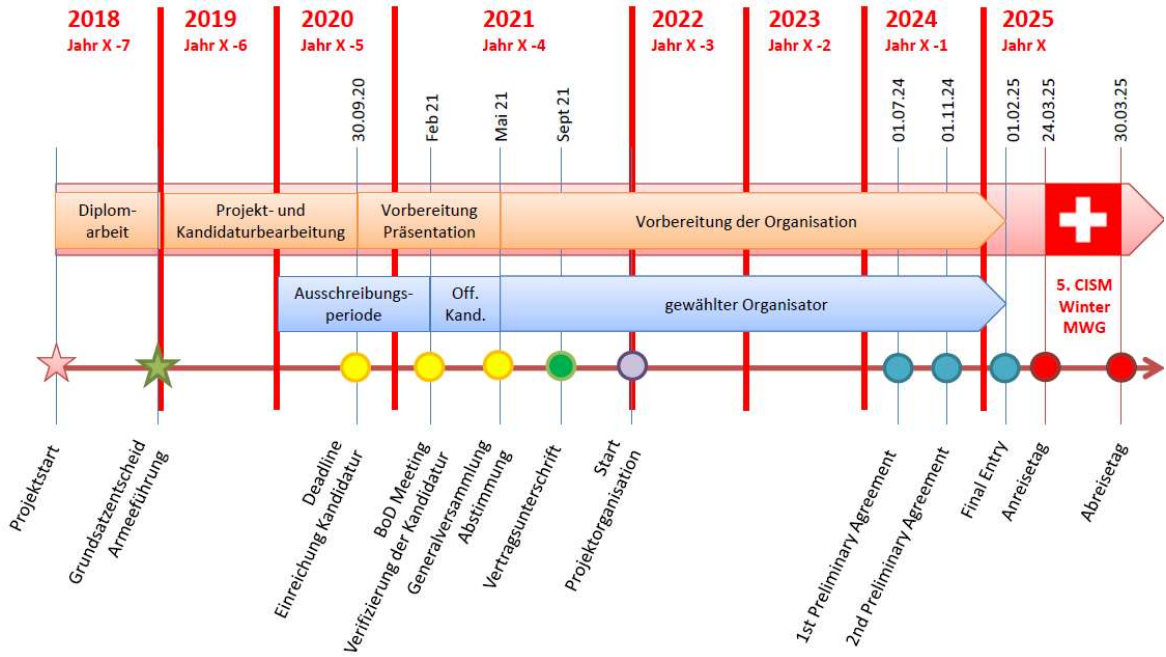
2018
Jahr X -7

2019
Jahr X -6

2020
Jahr X -5

2021
Jahr X -4

2022
Jahr X -3

2023
Jahr X -2

2024
Jahr X -1

2025
Jahr X

30.09.20
Feb 21
Mai 21
Sept 21
01.07.24
01.11.24
01.02.25
24.03.25
30.03.25

Diplomarbeit
Projekt- und Kandidaturbearbeitung
Vorbereitung Präsentation
Vorbereitung der Organisation

Ausschreibungsperiode
Off. Kand.
gewählter Organisator

5. CISM Winter MWG

Projektstart
Grundsatzentscheid Armeeführung
Deadline Einreichung Kandidatur
BoD Meeting Verifizierung der Kandidatur
Generalversammlung Abstimmung
Vertragsunterschrift
Start Projektorganisation
1st Preliminary Agreement
2nd Preliminary Agreement
Final Entry
Anreisetag
Abreisetag